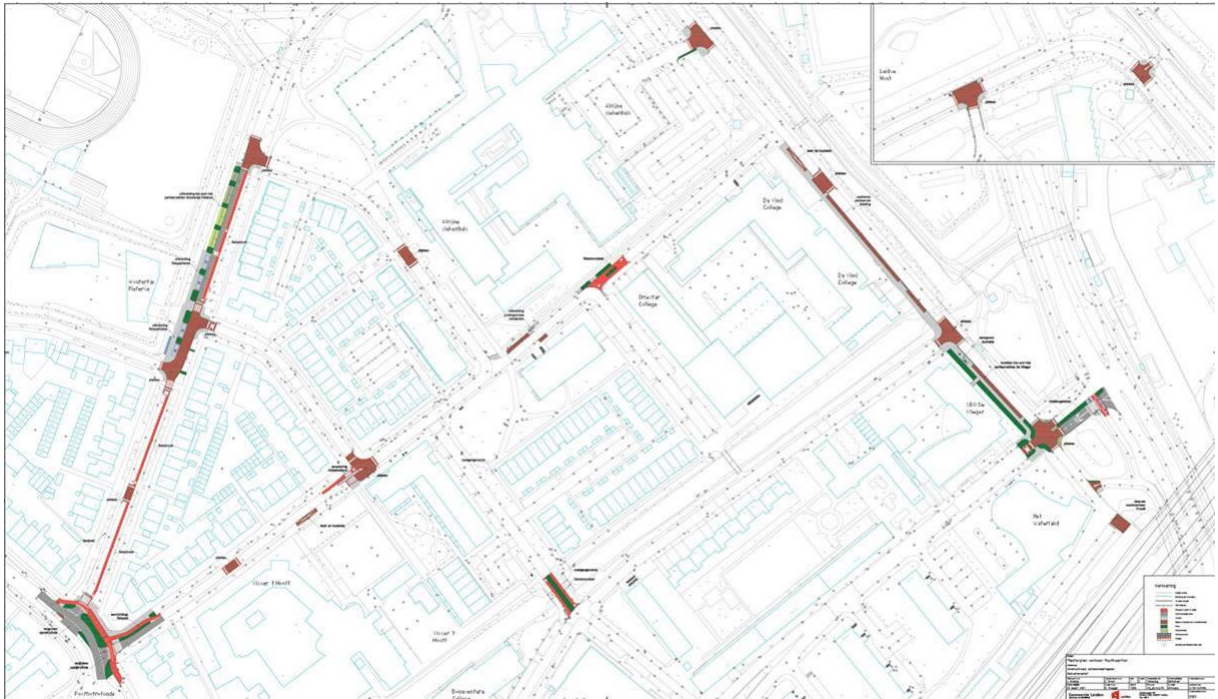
Leidse Hout

Altijna Verkennis

Altijna Verkennis

Da Vinci College

Da Vinci College

Stedelijk College

Kinderfarm Plaatsie

ISD De Vliegar

Vrouwe Baan

Park Vulkaanfeld

Voorst 't Hooft

Voorst 't Hooft

Bonaventura College

Fruitweg

Verklaring